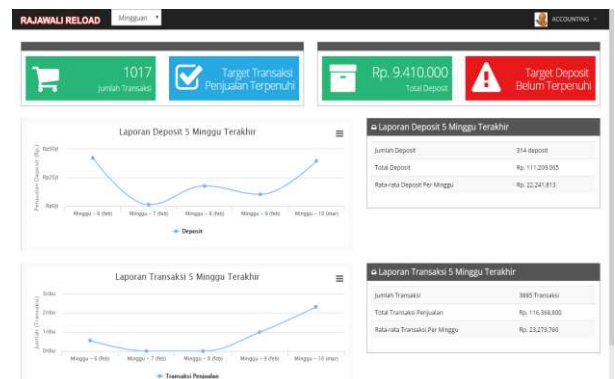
RAJAWALI RELOAD Mingguan ▾

ACCOUNTING

1017
Jumlah Transaksi

Target Transaksi Penjualan Terpenuhi

Rp. 9.410.000
Total Deposit

Target Deposit Belum Terpenuhi

Laporan Deposit 5 Minggu Terakhir

Penjualan Deposit (Rp.)

Rp50jt

Rp25jt

Rp0jt

Minggu - 6 (feb)
Minggu - 7 (feb)
Minggu - 8 (feb)
Minggu - 9 (feb)
Minggu - 10 (mar)

Deposit

Laporan Deposit 5 Minggu Terakhir

| | |
|---|---|
| Jumlah Deposit | 314 deposit |
| Total Deposit | Rp. 111.209.065 |
| Rata-rata Deposit Per Minggu | Rp. 22.241.813 |

Laporan Transaksi 5 Minggu Terakhir

Jumlah (Transaksi)

3rb

2rb

1rb

0rb

Minggu - 6 (feb)
Minggu - 7 (feb)
Minggu - 8 (feb)
Minggu - 9 (feb)
Minggu - 10 (mar)

Transaksi Penjualan

Laporan Transaksi 5 Minggu Terakhir

| | |
|---|---|
| Jumlah Transaksi | 3885 Transaksi |
| Total Transaksi Penjualan | Rp. 116,368,800 |
| Rata-rata Transaksi Per Minggu | Rp. 23,273,760 |